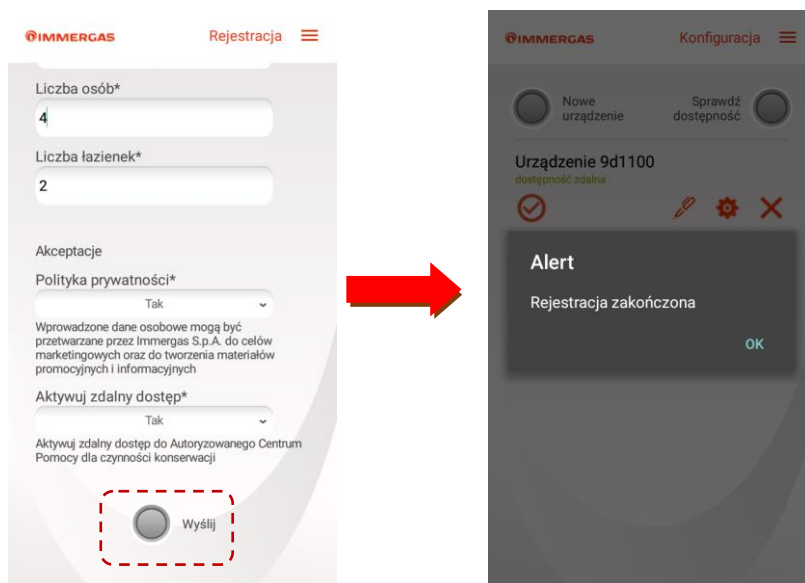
IMMERGAS Rejestracja

Liczba osób*
4

Liczba łazienek*
2

Akceptacje

Polityka prywatności*
Tak

Wprowadzone dane osobowe mogą być przetwarzane przez Immergas S.p.A. do celów marketingowych oraz do tworzenia materiałów promocyjnych i informacyjnych

Aktywuj zdalny dostęp*
Tak

Aktywuj zdalny dostęp do Autoryzowanego Centrum Pomocy dla czynności konserwacji

Wyślij

IMMERGAS Konfiguracja

Nowe urządzenie

Sprawdź dostępność

Urządzenie 9d1100
dostępność zdalna

Alert

Rejestracja zakończona

OK